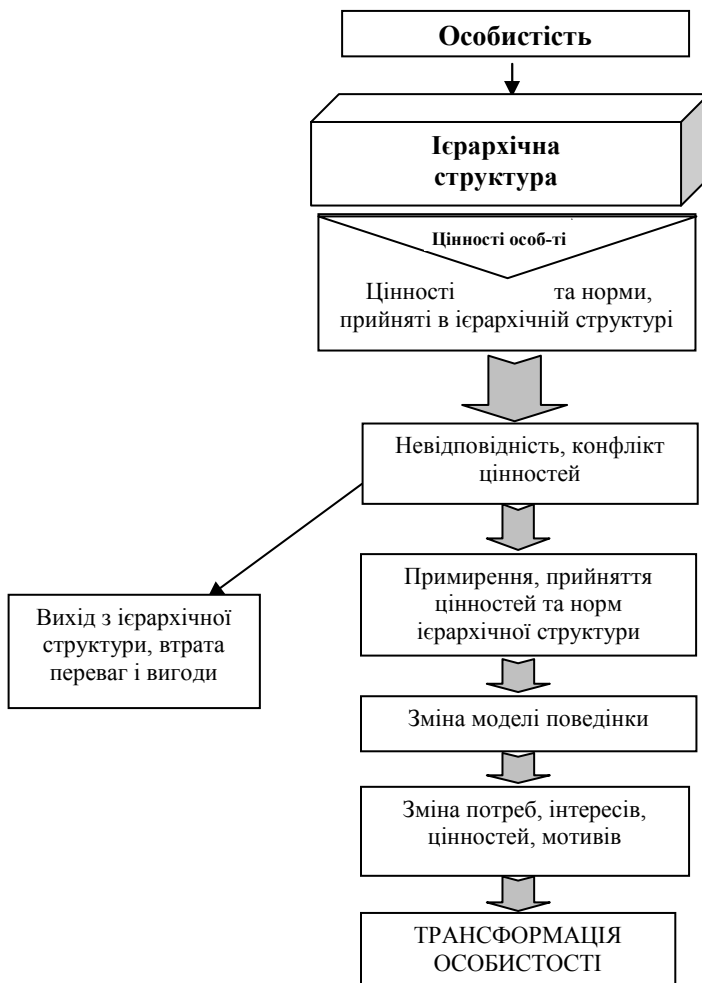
Особистість

Ієрархічна структура

Цінності особ-ті

Цінності та норми, прийняті в ієрархічній структурі

Невідповідність, конфлікт цінностей

Вихід з ієрархічної структури, втрата переваг і вигоди

Примирення, прийняття цінностей та норм ієрархічної структури

Зміна моделі поведінки

Зміна потреб, інтересів, цінностей, мотивів

ТРАНСФОРМАЦІЯ ОСОБИСТОСТІ